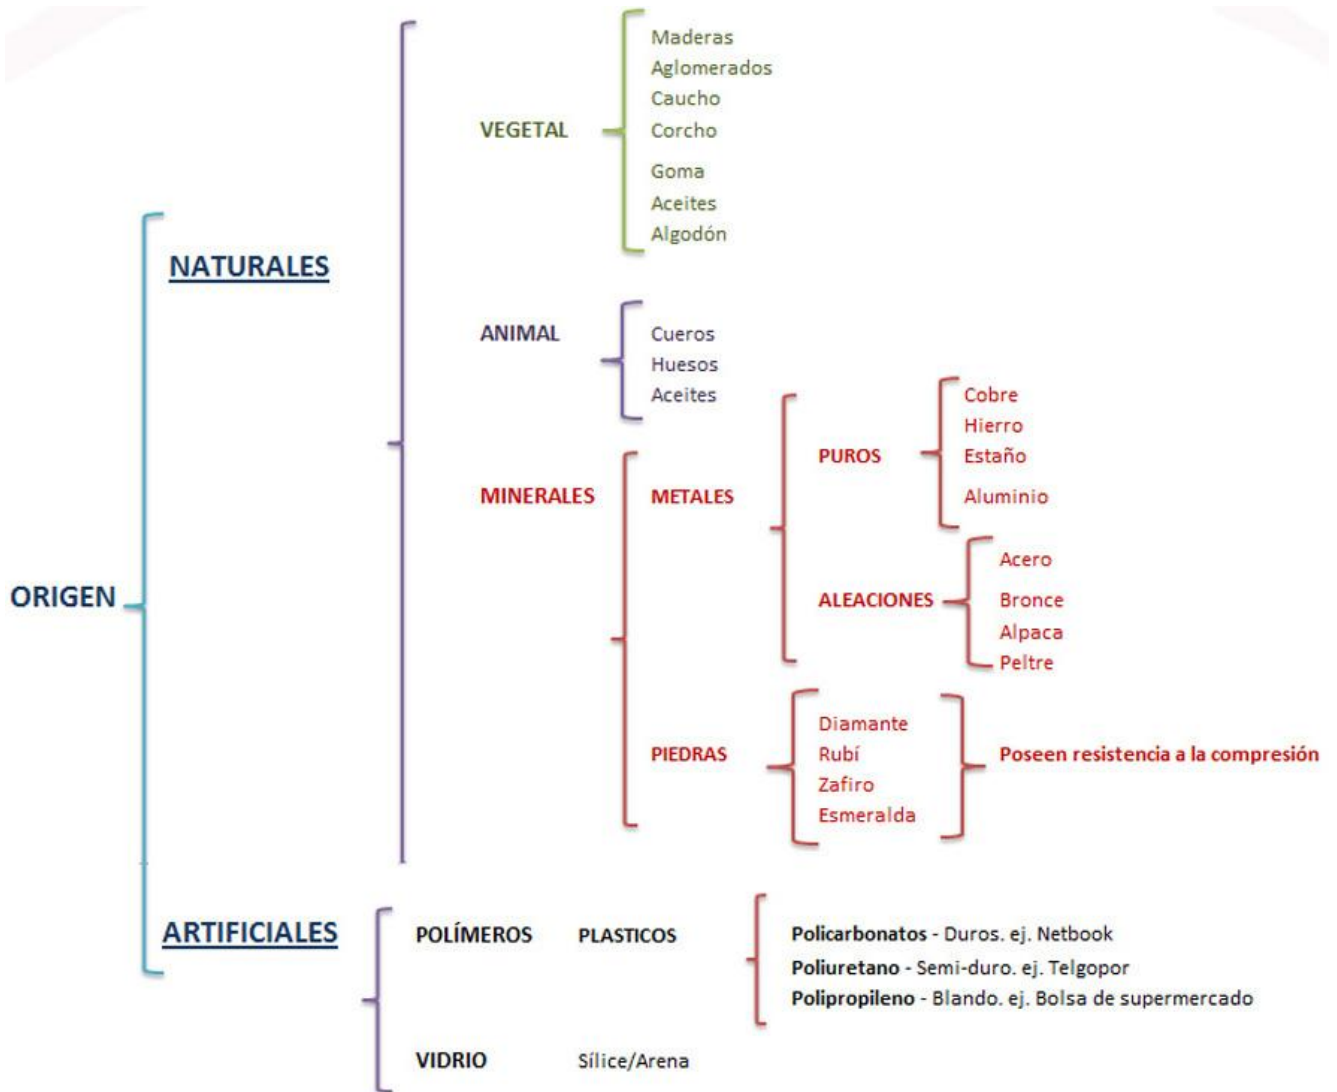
ORIGEN

NATURALES

VEGETAL

Maderas
Aglomerados
Caucho
Corcho
Goma
Aceites
Algodón

ANIMAL

Cueros
Huesos
Aceites

MINERALES

METALES

PUROS

Cobre
Hierro
Estaño
Aluminio

ALEACIONES

Acero
Bronce
Alpaca
Peltre

PIEDRAS

Diamante
Rubí
Zafiro
Esmeralda

Poseen resistencia a la compresión

ARTIFICIALES

POLÍMEROS PLASTICOS

Policarbonatos - Duros. ej. Netbook
Poliuretano - Semi-duro. ej. Telgopor
Polipropileno - Blando. ej. Bolsa de supermercado

VIDRIO Sílice/Arena